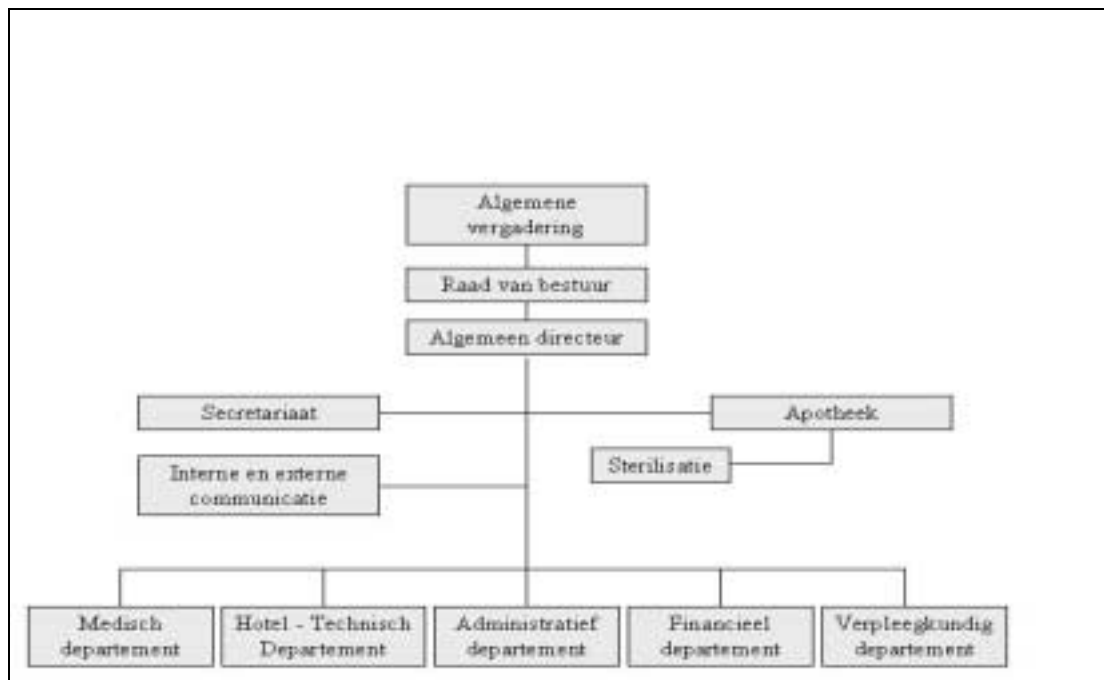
Algemene vergadering

Raad van bestuur

Algemeen directeur

Secretariaat

Apotheek

Sterilisatie

Interne en externe communicatie

Medisch departement

Hotel - Technisch Departement

Administratief departement

Financieel departement

Verpleegkundig departement